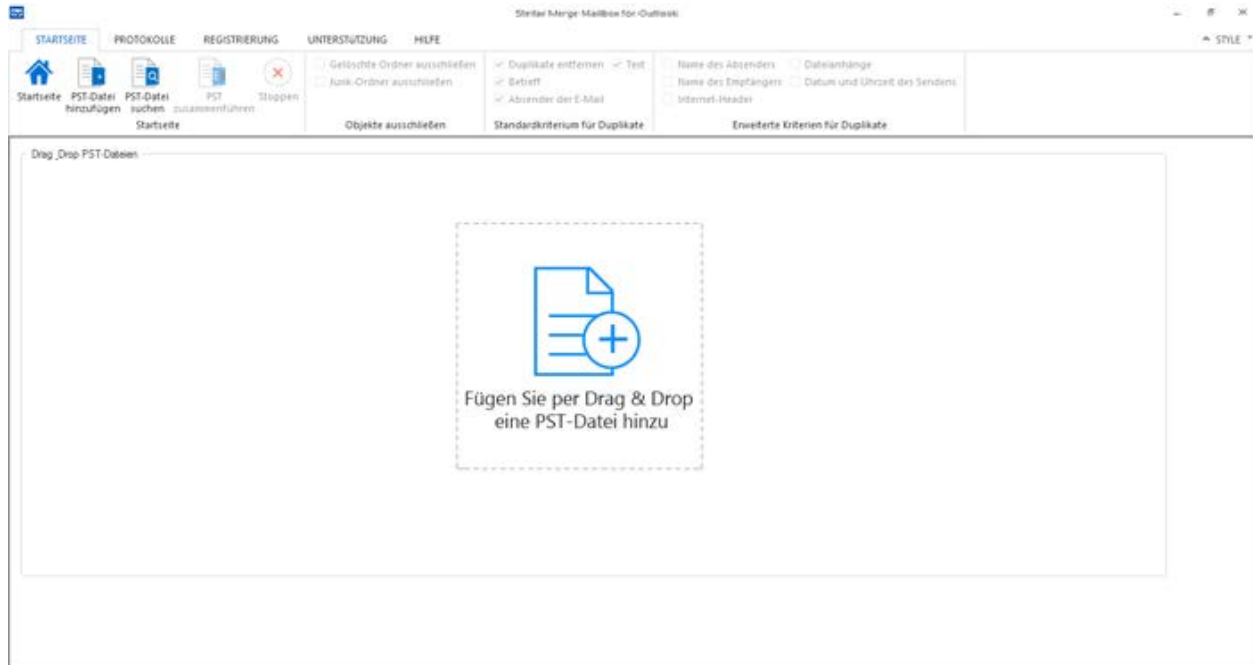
Stellar Merge Mailbox für Outlook

STARTSEITE PROTOKOLLE REGISTRIERUNG UNTERSTÜTZUNG HILFE

STYLE

Startseite PST-Datei hinzufügen PST-Datei suchen PST zusammenführen Stoppen

Startseite

Gelöschte Ordner ausschließen
Junk-Ordner ausschließen

Objekte ausschließen

Duplikate entfernen Text
Betreff
Absender der E-Mail

Standardkriterium für Duplikate

Name des Absenders Dateianhänge
Name des Empfängers Datum und Uhrzeit des Sendens
Internet-Header

Erweiterte Kriterien für Duplikate

Drag_Drop PST-Dateien

Fügen Sie per Drag & Drop eine PST-Datei hinzu